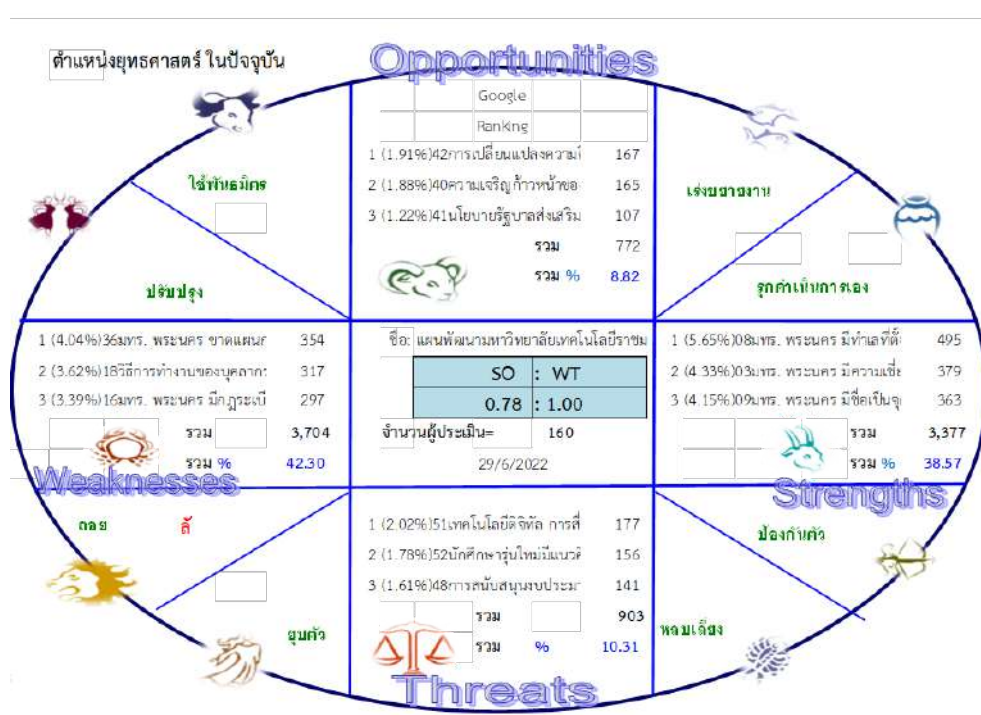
ตำแหน่งยุทธศาสตร์ ในปัจจุบัน

Opportunities

Google
Ranking

1 (1.91%)42การเปลี่ยนแปลงความ 167
2 (1.88%)40ความเจริญก้าวหน้าขอ 165
3 (1.22%)41นโยบายรัฐบาลส่งเสริม 107
รวม 772
รวม % 8.82

ใช้พันธมิตร

ปรับปรุง

เร่งขยายงาน

รุกคำเห็นการเอง

1 (4.04%)36มทร. พระนคร ขาดแผนก 354
2 (3.62%)18วิธีการทำงานของบุคลาก 317
3 (3.39%)16มทร. พระนคร มีกฎระเบี 297
รวม 3,704
รวม % 42.30

Weaknesses

ชื่อ: แผนพัฒนามหาวิทยาลัยเทคโนโลยีราชม

| SO | : WT |
|---|---|
| 0.78 | : 1.00 |

จำนวนผู้ประเมิน= 160
29/6/2022

1 (5.65%)08มทร. พระนคร มีทำเลที่ตั้ 495
2 (4.33%)03มทร. พระนคร มีความเชี่ย 379
3 (4.15%)09มทร. พระนคร มีชื่อเป็นจุ 363
รวม 3,377
รวม % 38.57

Strengths

ถอย

ล้

ซุมตัว

1 (2.02%)51เทคโนโลยีดิจิทัล การสื่ 177
2 (1.78%)52นักศึกษารุ่นใหม่มีแนวค์ 156
3 (1.61%)48การสนับสนุนงบประมา 141
รวม 903
รวม % 10.31

Threats

ป้องกันตัว

หลบเลี่ยง